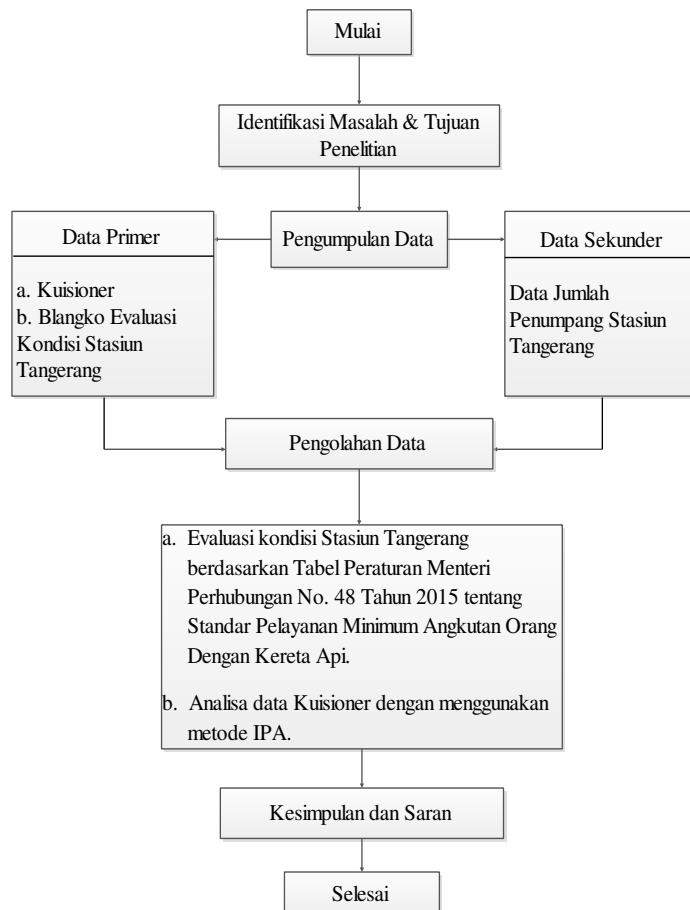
Mulai

Identifikasi Masalah & Tujuan Penelitian

Data Primer

Pengumpulan Data

Data Sekunder

a. Kuisioner
b. Blangko Evaluasi Kondisi Stasiun Tangerang

Data Jumlah Penumpang Stasiun Tangerang

Pengolahan Data

a. Evaluasi kondisi Stasiun Tangerang berdasarkan Tabel Peraturan Menteri Perhubungan No. 48 Tahun 2015 tentang Standar Pelayanan Minimum Angkutan Orang Dengan Kereta Api.

b. Analisa data Kuisioner dengan menggunakan metode IPA.

Kesimpulan dan Saran

Selesai